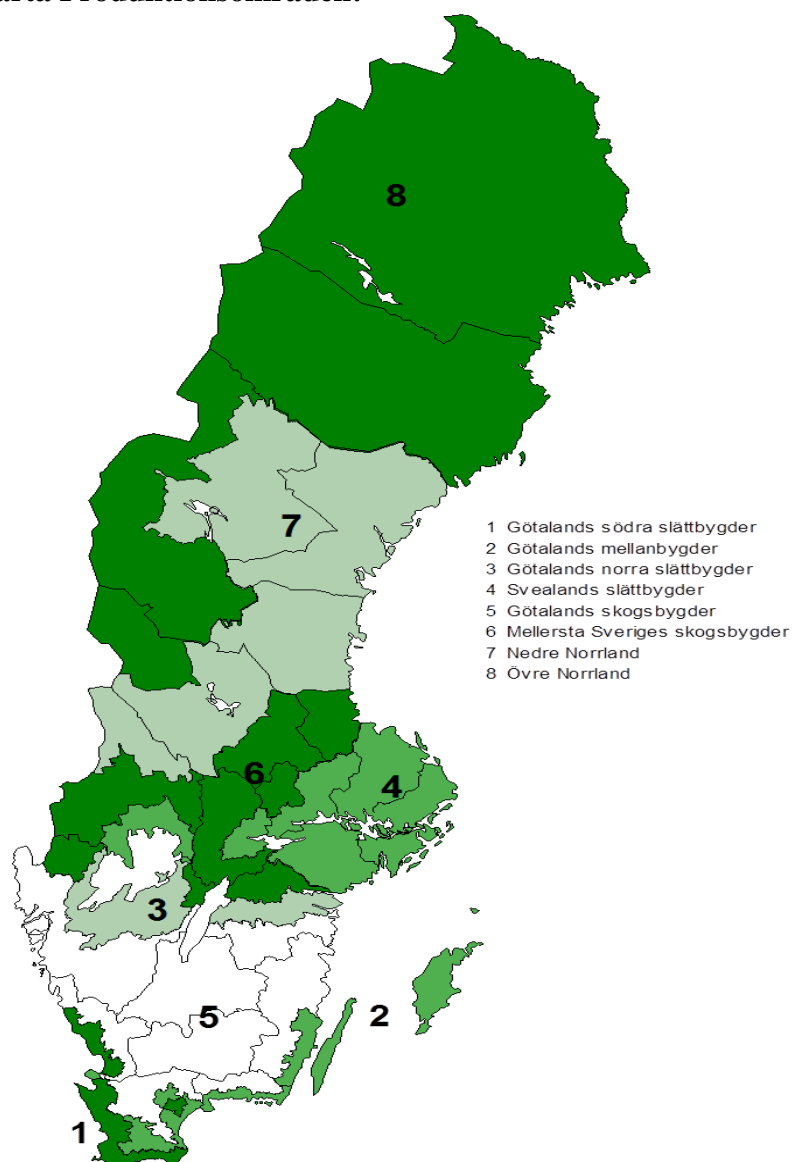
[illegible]

8

7

1 Götalands södra slättbygder
2 Götalands mellanbygder
3 Götalands norra slättbygder
4 Svealands slättbygder
5 Götalands skogsbygder
6 Mellersta Sveriges skogsbygder
7 Nedre Norrland
8 Övre Norrland

6

4

3

5

2

1